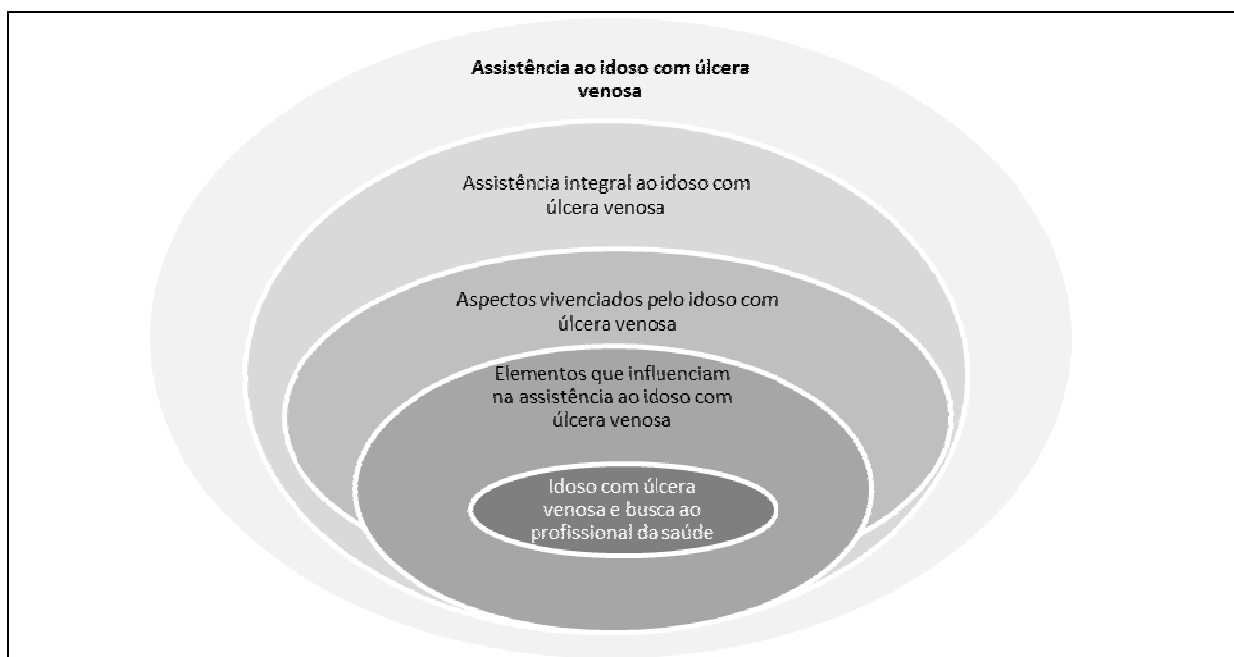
Assistência ao idoso com úlcera venosa

Assistência integral ao idoso com úlcera venosa

Aspectos vivenciados pelo idoso com úlcera venosa

Elementos que influenciam na assistência ao idoso com úlcera venosa

Idoso com úlcera venosa e busca ao profissional da saúde